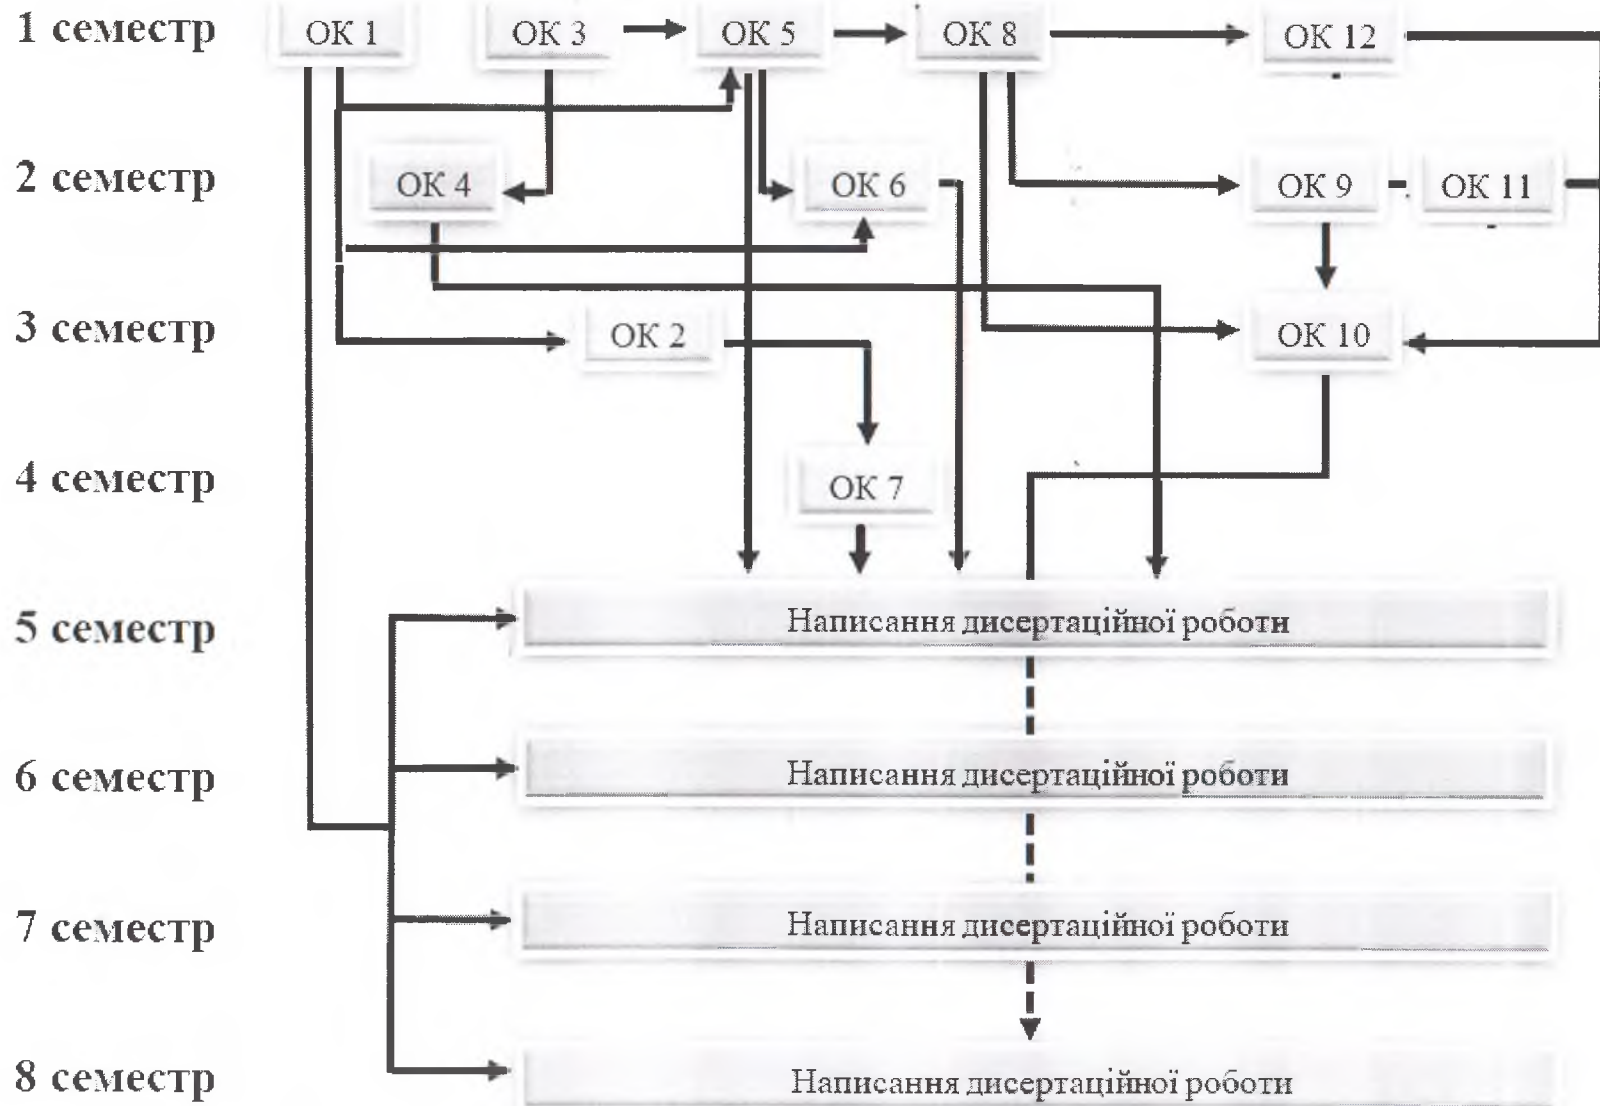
1 семестр
ОК 1
ОК 3
ОК 5
ОК 8
ОК 12

2 семестр
ОК 4
ОК 6
ОК 9
ОК 11

3 семестр
ОК 2
ОК 10

4 семестр
ОК 7

5 семестр
Написання дисертаційної роботи

6 семестр
Написання дисертаційної роботи

7 семестр
Написання дисертаційної роботи

8 семестр
Написання дисертаційної роботи